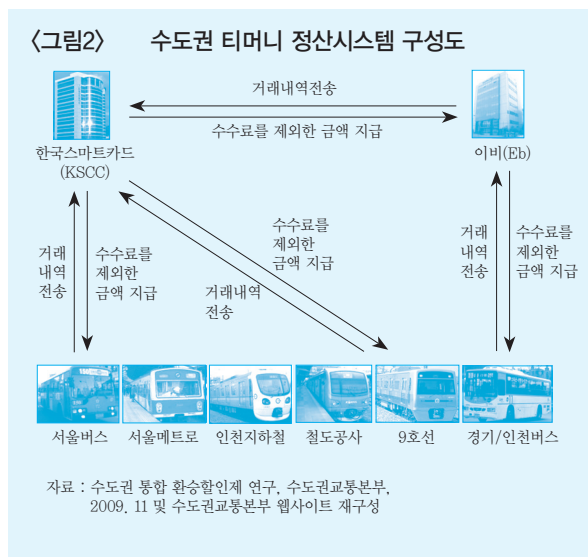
〈그림2〉 수도권 티머니 정산시스템 구성도

거래내역전송

수수료를 제외한 금액 지급

한국스마트카드 (KSCC)

이비(Eb)

거래 내역 전송

수수료를 제외한 금액 지급

수수료를 제외한 금액 지급

거래내역 전송

거래 내역 전송

수수료를 제외한 금액 지급

서울버스 서울메트로 인천지하철 철도공사 9호선 경기/인천버스

자료 : 수도권 통합 환승할인제 연구, 수도권교통본부, 2009. 11 및 수도권교통본부 웹사이트 재구성